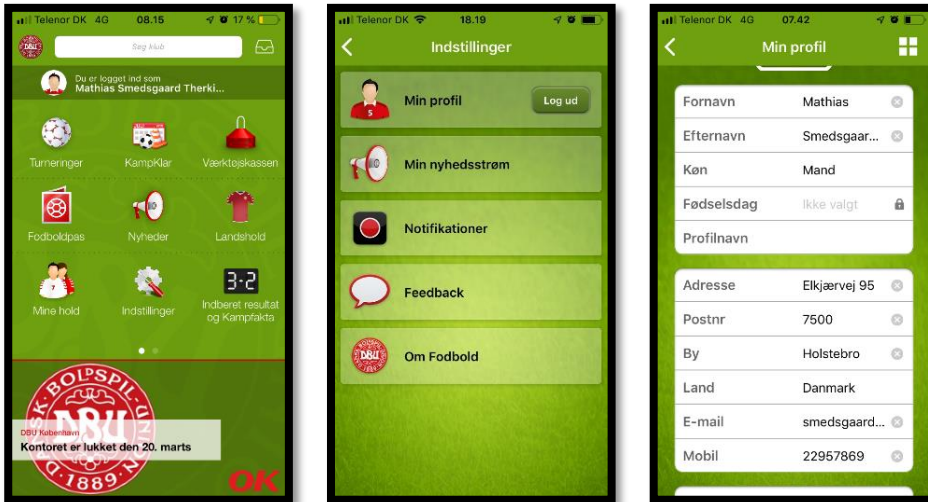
Telenor DK 4G 08.15 17 %

DBU

Søg klub

Du er logget ind som
Mathias Smedsgaard Therki...

Turneringer

KampKlar

Værktøjskassen

Fodboldpas

Nyheder

Landshold

Mine hold

Indstillinger

3-2

Indberet resultat og Kampfakta

DBU BOLDSPIL UNION 1889

DBU København

Kontoret er lukket den 20. marts

OK

Telenor DK 18.19

Indstillinger

Min profil

Log ud

Min nyhedsstrøm

Notifikationer

Feedback

Om Fodbold

Telenor DK 4G 07.42

Min profil

| | |
|---|---|
| Fornavn | Mathias |
| Efternavn | Smedsgaar... |
| Køn | Mand |
| Fødselsdag | Ikke valgt |
| Profilnavn | |

| | |
|---|---|
| Adresse | Elkjærvej 95 |
| Postnr | 7500 |
| By | Holstebro |
| Land | Danmark |
| E-mail | smedsgaard... |
| Mobil | 22957869 |